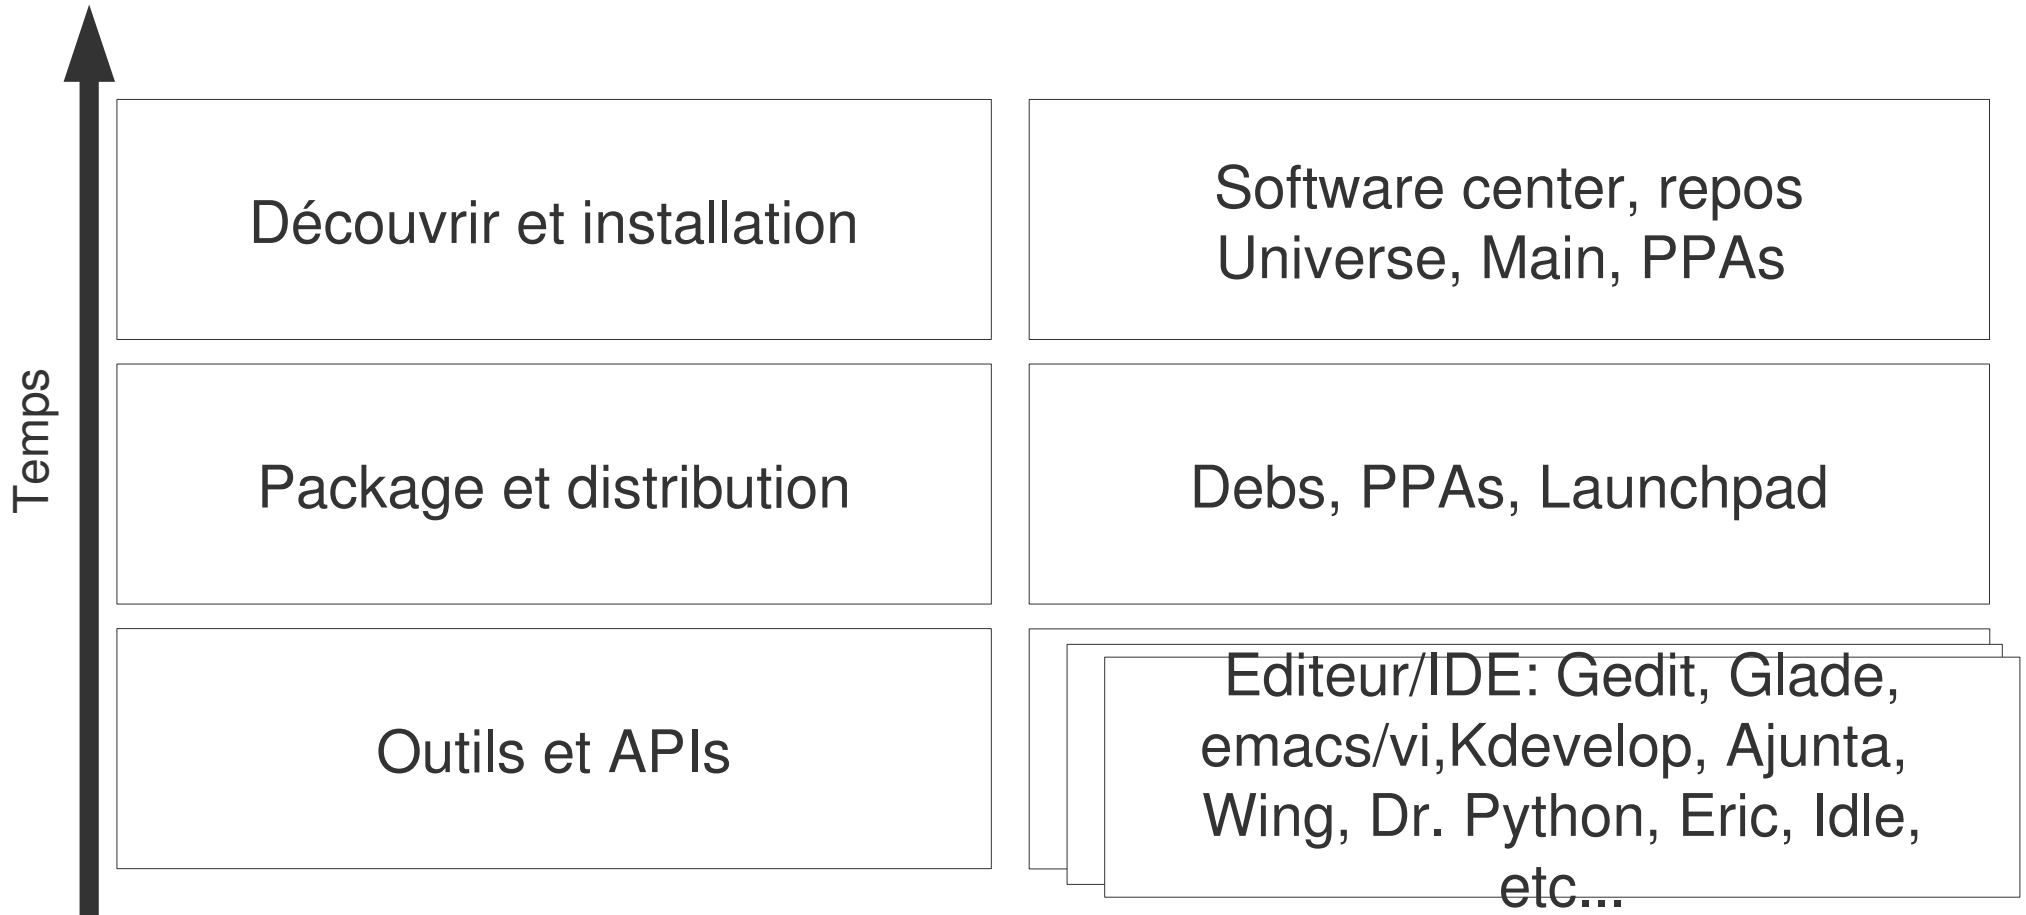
Temps

Découvrir et installation

Software center, repos Universe, Main, PPAs

Package et distribution

Debs, PPAs, Launchpad

Outils et APIs

Editeur/IDE: Gedit, Glade, emacs/vi,Kdevelop, Ajunta, Wing, Dr. Python, Eric, Idle, etc...